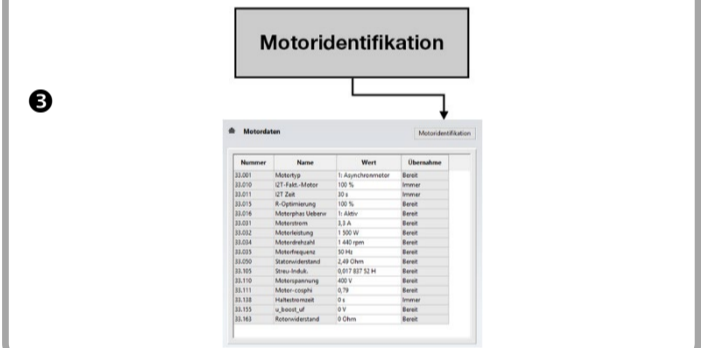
Motoridentifikation

❸

Motordaten

Motoridentifikation

| Nummer | Name | Wert | Übernahme |
|---|---|---|---|
| 33.001 | Motortyp | 1: Asynchronmotor | Bereit |
| 33.010 | I2T-Fakt.-Motor | 100 % | Immer |
| 33.011 | I2T Zeit | 30 s | Immer |
| 33.015 | R-Optimierung | 100 % | Bereit |
| 33.016 | Motorphas.Ueberw | 1: Aktiv | Bereit |
| 33.031 | Motorstrom | 3,3 A | Bereit |
| 33.032 | Motorleistung | 1 500 W | Bereit |
| 33.034 | Motordrehzahl | 1 440 rpm | Bereit |
| 33.035 | Motorfrequenz | 50 Hz | Bereit |
| 33.050 | Statorwiderstand | 2,49 Ohm | Bereit |
| 33.105 | Streu-Induk. | 0,017 837 52 H | Bereit |
| 33.110 | Motorspannung | 400 V | Bereit |
| 33.111 | Motor-cosphi | 0,79 | Bereit |
| 33.138 | Haltestromzeit | 0 s | Immer |
| 33.155 | u_boost_uf | 0 V | Bereit |
| 33.163 | Rotorwiderstand | 0 Ohm | Bereit |